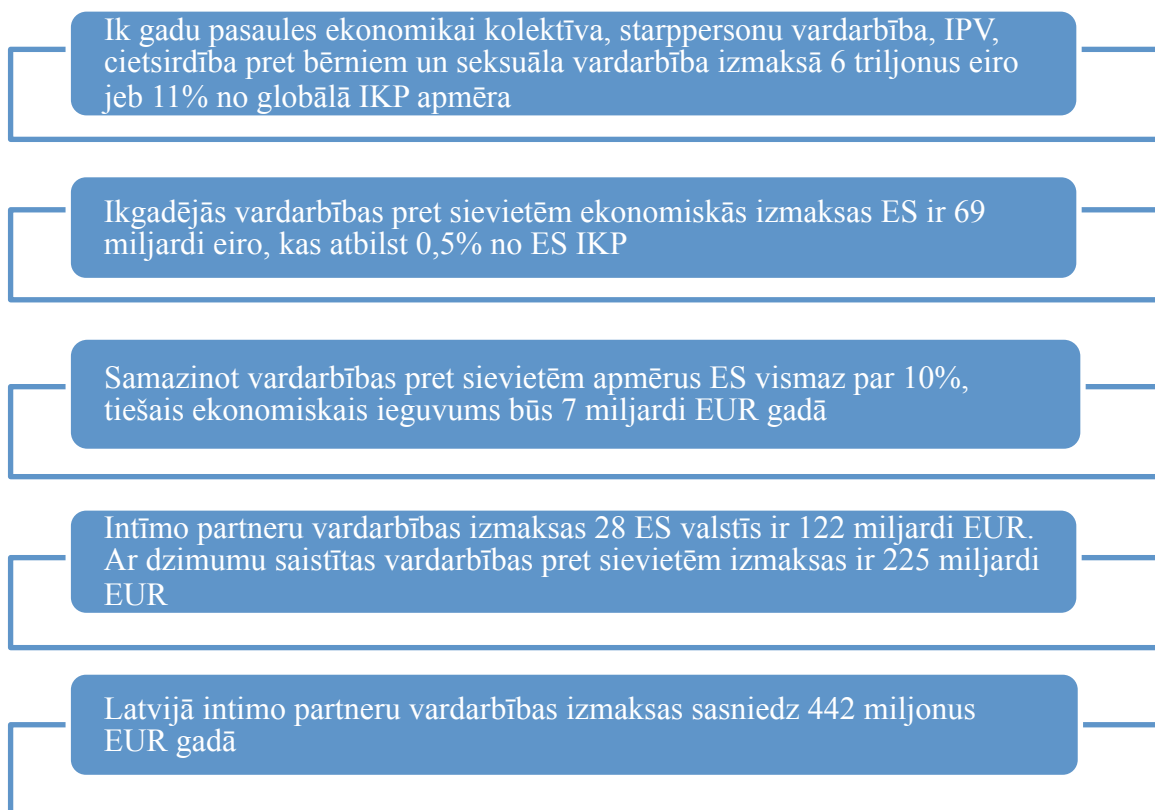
Ik gadu pasaules ekonomikai kolektīva, starppersonu vardarbība, IPV, cietsirdība pret bērniem un seksuāla vardarbība izmaksā 6 triljonus eiro jeb 11% no globālā IKP apmēra

Ikgadējās vardarbības pret sievietēm ekonomiskās izmaksas ES ir 69 miljardi eiro, kas atbilst 0,5% no ES IKP

Samazinot vardarbības pret sievietēm apmērus ES vismaz par 10%, tiešais ekonomiskais ieguvums būs 7 miljardi EUR gadā

Intīmo partneru vardarbības izmaksas 28 ES valstīs ir 122 miljardi EUR. Ar dzimumu saistītas vardarbības pret sievietēm izmaksas ir 225 miljardi EUR

Latvijā intimo partneru vardarbības izmaksas sasniedz 442 miljonus EUR gadā